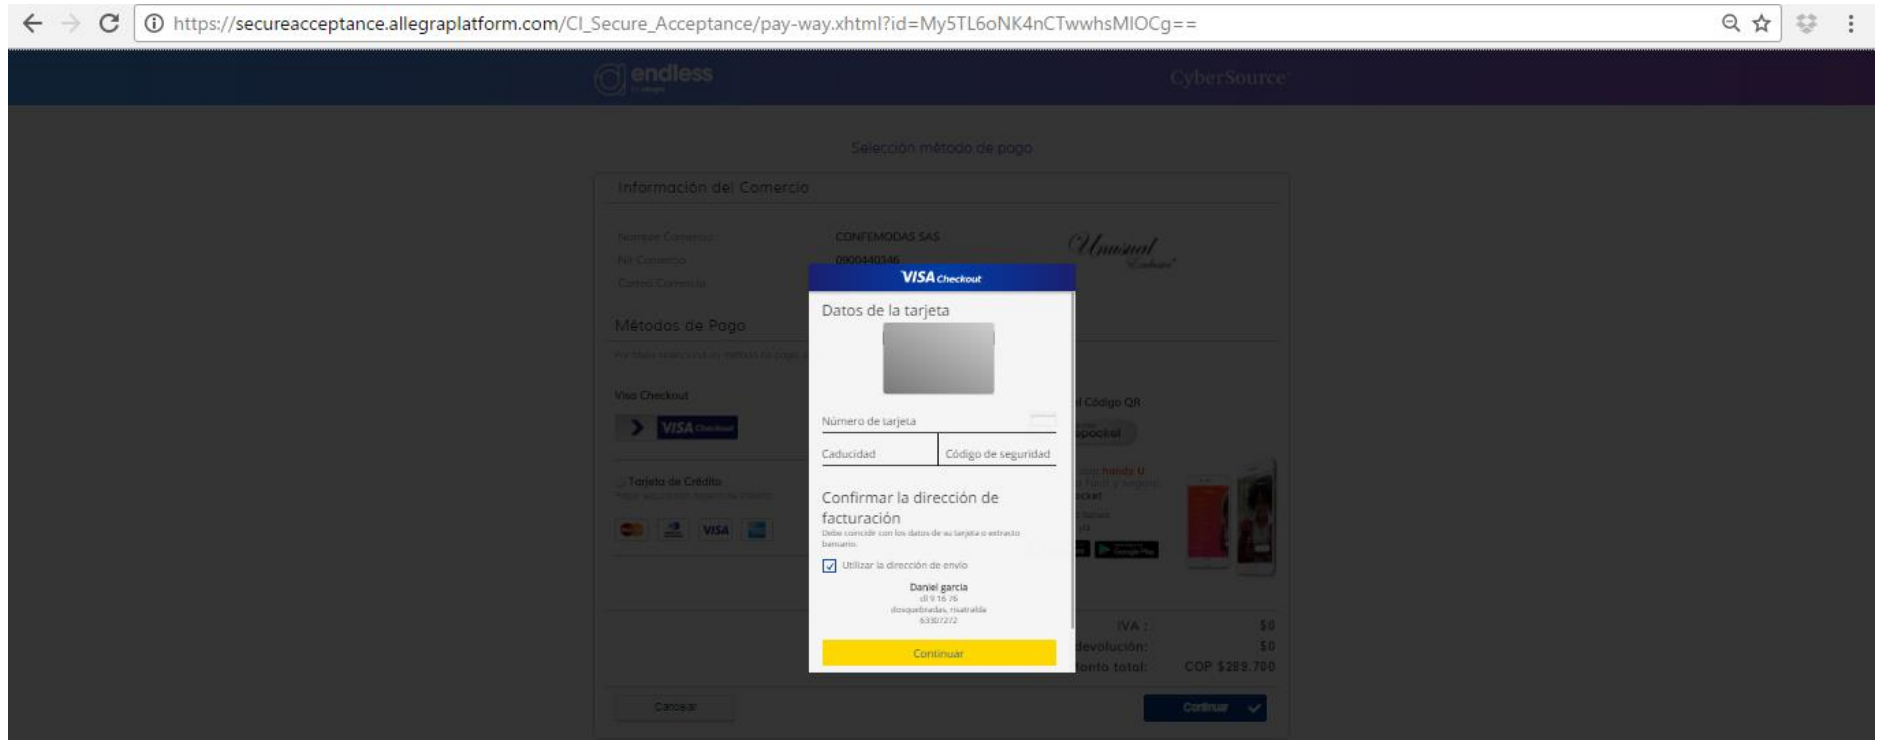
https://secureacceptance.allegraplatform.com/CI_Secure_Acceptance/pay-way.xhtml?id=My5TL6oNK4nCTwwhsMIOCg==

endless

CyberSource

Selección método de pago

Información del Comercio

Nombre Comercio: CONFEMODAS SAS
Nit Comercio: 0900440346
Correo Comercio:

Unusual

Métodos de Pago

Visa Checkout

VISA Checkout

Tarjeta de Crédito

VISA

Código QR

IVA : $0
devolución: $0
onto total: COP $289.700

Cancelar

Continuar

VISA Checkout

Datos de la tarjeta

Número de tarjeta

Caducidad

Código de seguridad

Confirmar la dirección de facturación

Debe coincidir con los datos de su tarjeta o extracto bancario.

Utilizar la dirección de envío

Daniel garcia
cll 9 16 76
dosquebradas, risaralda
6330727

Continuar